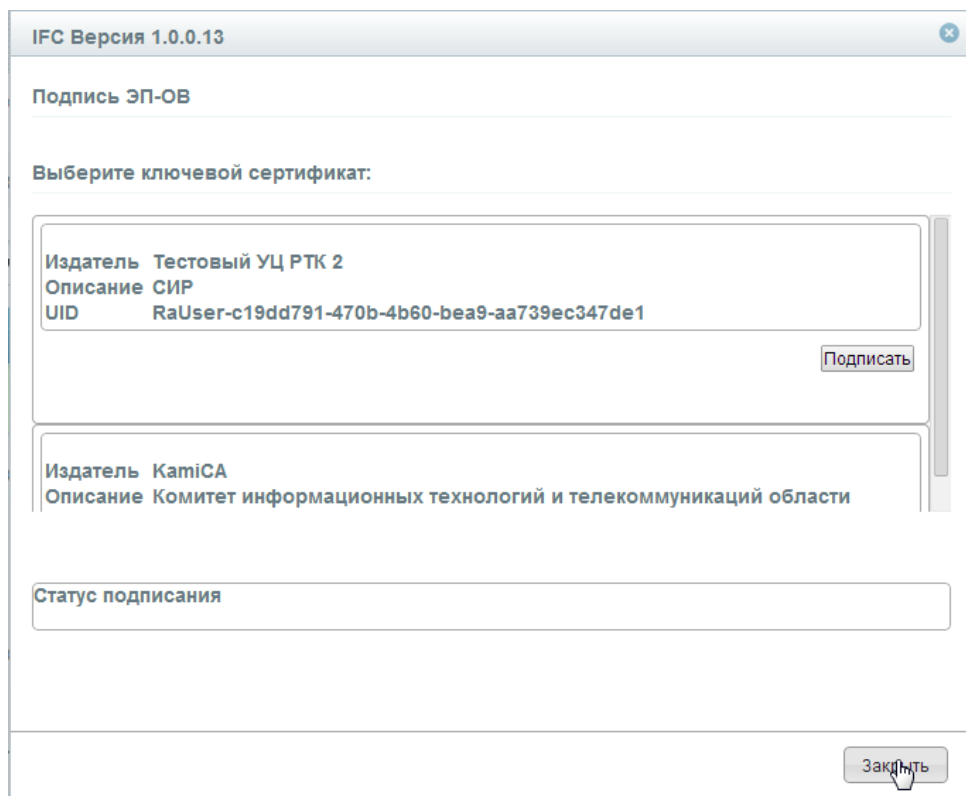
IFC Версия 1.0.0.13

Подпись ЭП-ОВ

Выберите ключевой сертификат:

Издатель Тестовый УЦ РТК 2
Описание СИР
UID RaUser-c19dd791-470b-4b60-bea9-aa739ec347de1

Подписать

Издатель KamiCA
Описание Комитет информационных технологий и телекоммуникаций области

Статус подписания

Закрыть